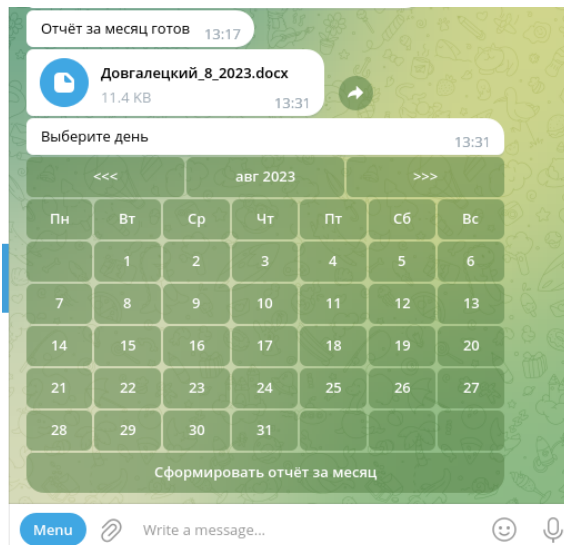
Отчёт за месяц готов 13:17

Довгалецкий_8_2023.docx
11.4 KB 13:31

Выберите день 13:31

| <<< | авг 2023 | >>> |
|---|---|---|

| Пн | Вт | Ср | Чт | Пт | Сб | Вс |
|---|---|---|---|---|---|---|
| | 1 | 2 | 3 | 4 | 5 | 6 |
| 7 | 8 | 9 | 10 | 11 | 12 | 13 |
| 14 | 15 | 16 | 17 | 18 | 19 | 20 |
| 21 | 22 | 23 | 24 | 25 | 26 | 27 |
| 28 | 29 | 30 | 31 | | | |

Сформировать отчёт за месяц

Menu

Write a message...